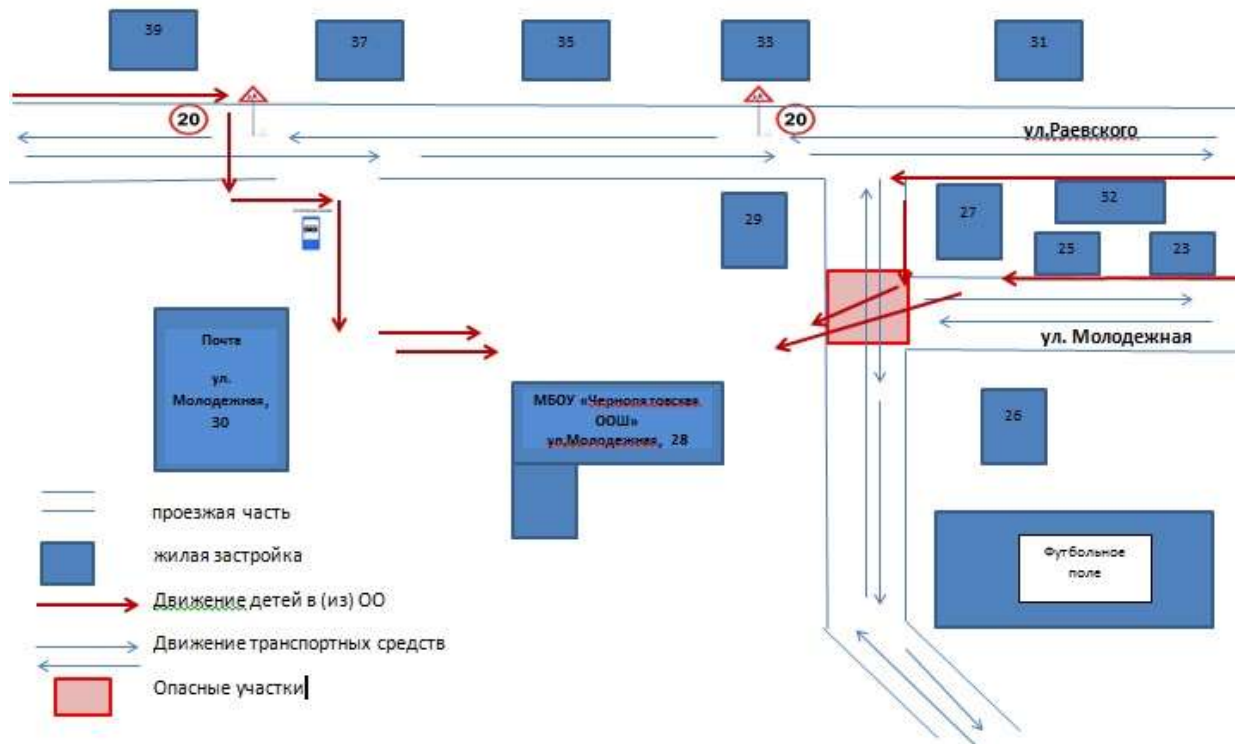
39

37

35

33

31

20

20

ул.Раевского

29

27

32

25

23

ул. Молодежная

Почта

ул. Молодежная, 30

МБОУ «Чернопятовская ООШ» ул.Молодежная, 28

26

Футбольное поле

проезжая часть

жилая застройка

Движение детей в (из) ОО

Движение транспортных средств

Опасные участки